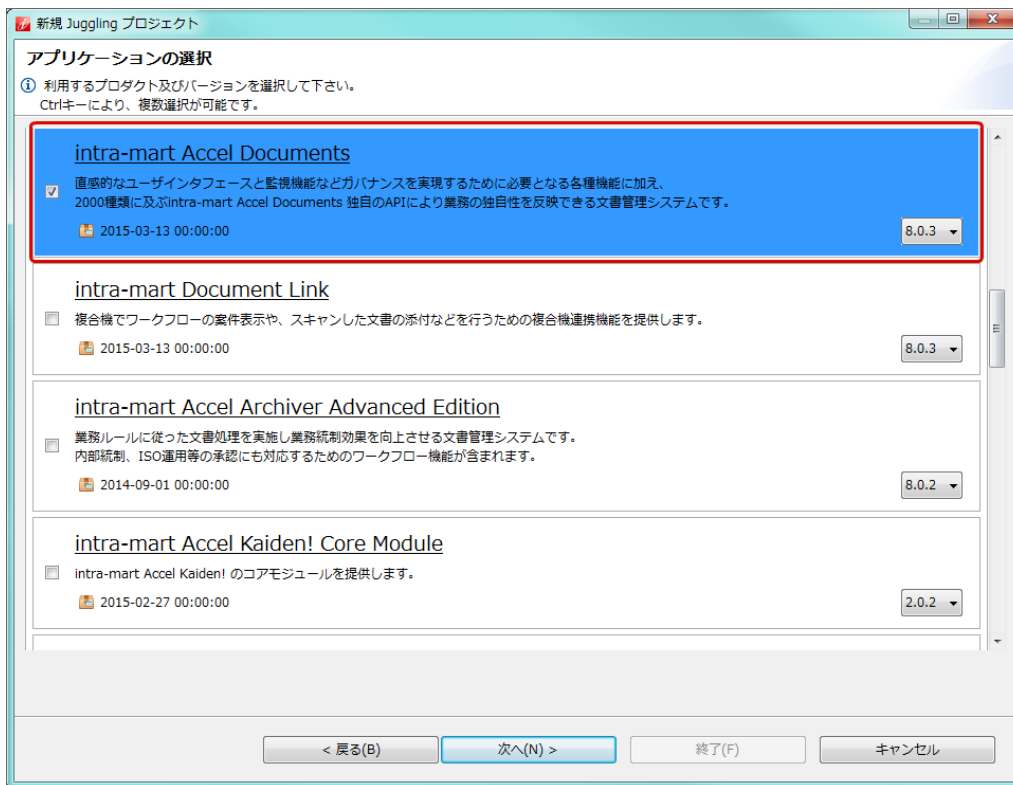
新規 Juggling プロジェクト

アプリケーションの選択

利用するプロダクト及びバージョンを選択して下さい。
Ctrlキーにより、複数選択が可能です。

intra-mart Accel Documents
直感的なユーザインタフェースと監視機能などガバナンスを実現するために必要となる各種機能に加え、
2000種類に及ぶintra-mart Accel Documents 独自のAPIにより業務の独自性を反映できる文書管理システムです。
2015-03-13 00:00:00
8.0.3

intra-mart Document Link
複合機でワークフローの案件表示や、スキャンした文書の添付などを行うための複合機連携機能を提供します。
2015-03-13 00:00:00
8.0.3

intra-mart Accel Archiver Advanced Edition
業務ルールに従った文書処理を実施し業務統制効果を向上させる文書管理システムです。
内部統制、ISO運用等の承認にも対応するためのワークフロー機能が含まれます。
2014-09-01 00:00:00
8.0.2

intra-mart Accel Kaiden! Core Module
intra-mart Accel Kaiden! のコアモジュールを提供します。
2015-02-27 00:00:00
2.0.2

< 戻る(B)
次へ(N) >
終了(F)
キャンセル